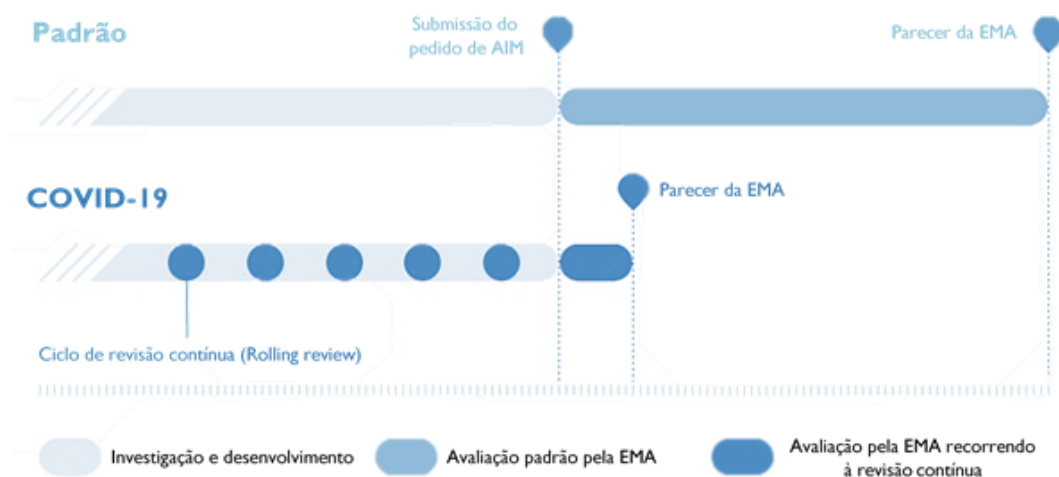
Padrão

Submissão do pedido de AIM

Parecer da EMA

COVID-19

Parecer da EMA

Ciclo de revisão contínua (Rolling review)

Investigação e desenvolvimento

Avaliação padrão pela EMA

Avaliação pela EMA recorrendo à revisão contínua